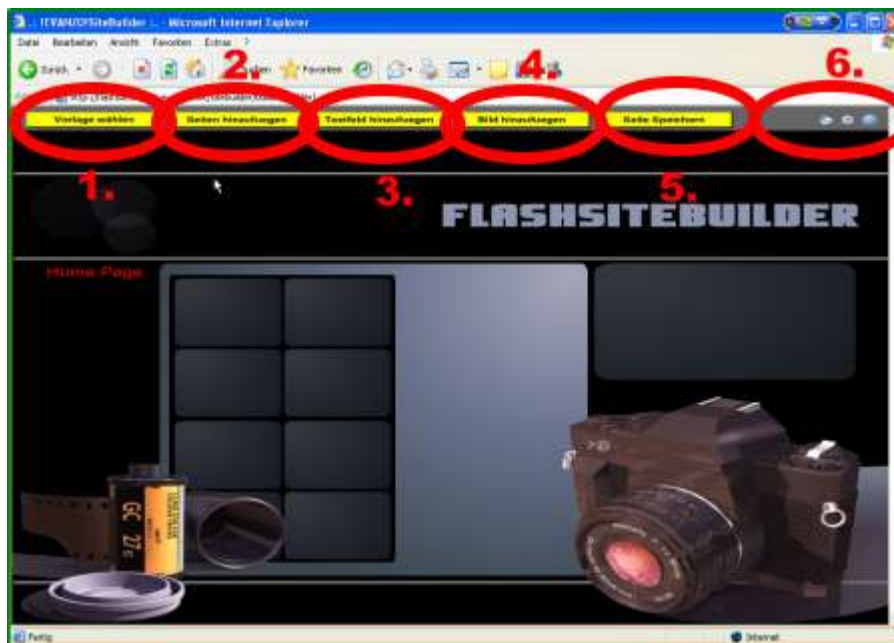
:: ITVANTOFSiteBuilder :: - Microsoft Internet Explorer

Datei Bearbeiten Ansicht Favoriten Extras ?

Zurück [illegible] Suchen Favoriten

Vorlage wählen | Seiten hinzufügen | Textfeld hinzufügen | Bild hinzufügen | Seite Speichern

1. 2. 3. 4. 5. 6.

FLASHSITEBUILDER

Home Page

GC 27

Fertig

Internet